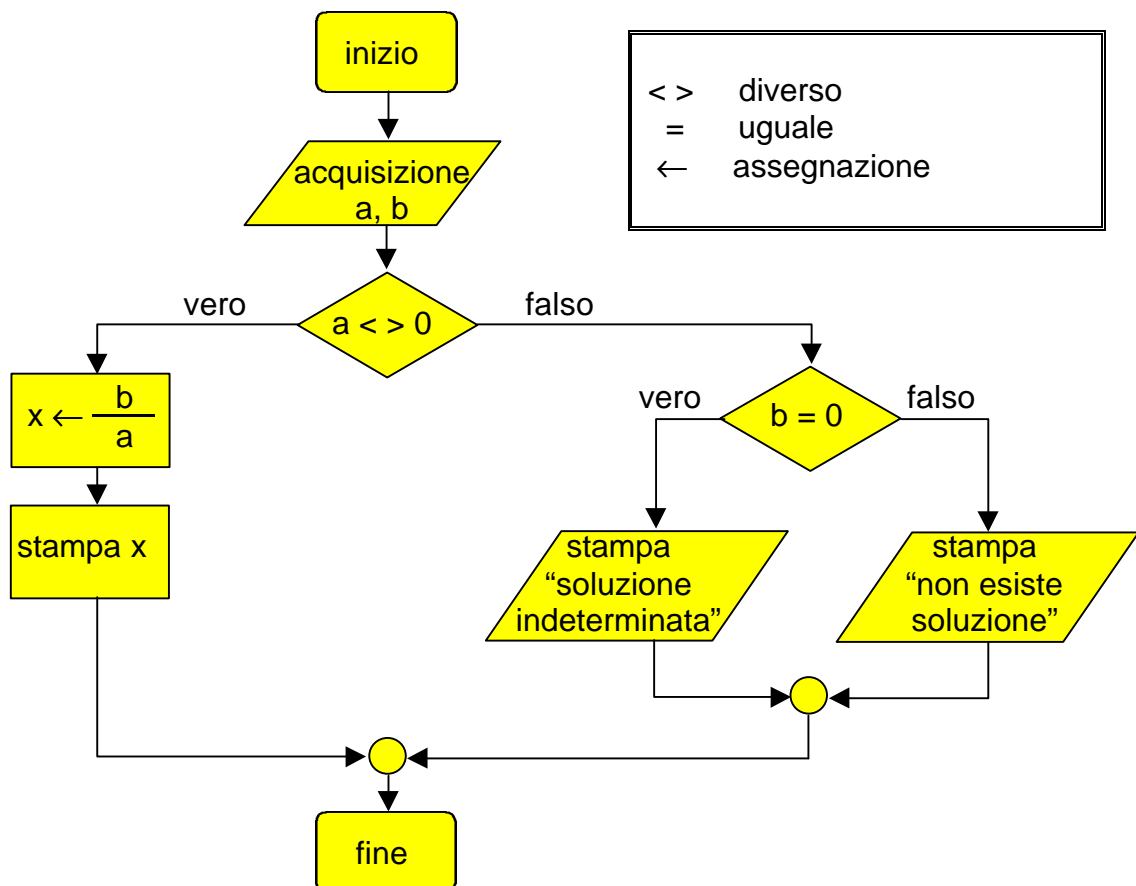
inizio

acquisizione a, b

a < > 0

vero

falso

$x \leftarrow \frac{b}{a}$

stampa x

b = 0

vero

falso

stampa "soluzione indeterminata"

stampa "non esiste soluzione"

fine

< > diverso
= uguale
$\leftarrow$ assegnazione